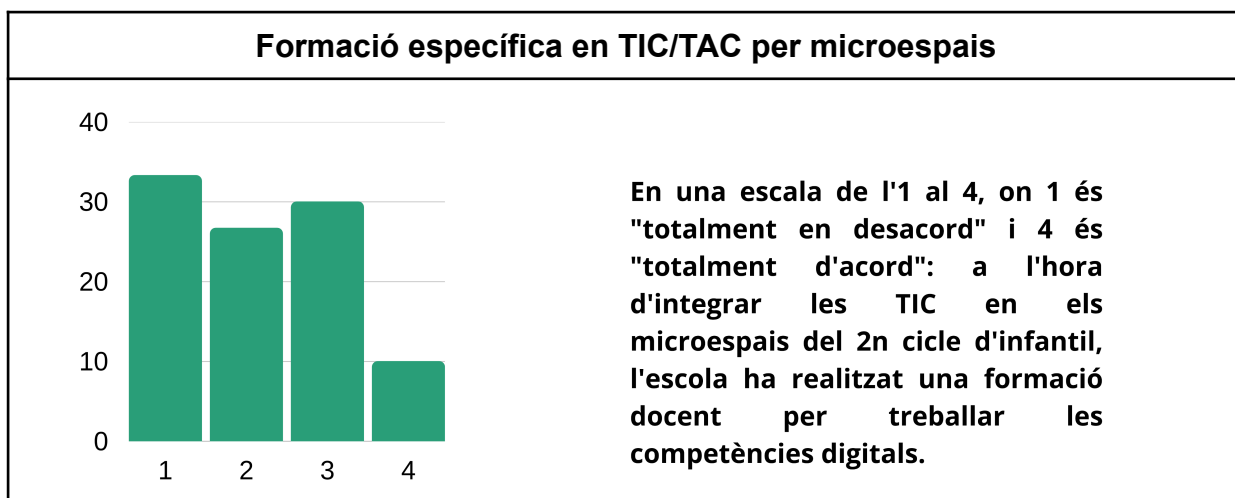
Formació específica en TIC/TAC per microespais

40
30
20
10
0
1 2 3 4

En una escala de l'1 al 4, on 1 és "totalment en desacord" i 4 és "totalment d'acord": a l'hora d'integrar les TIC en els microespais del 2n cicle d'infantil, l'escola ha realitzat una formació docent per treballar les competències digitals.